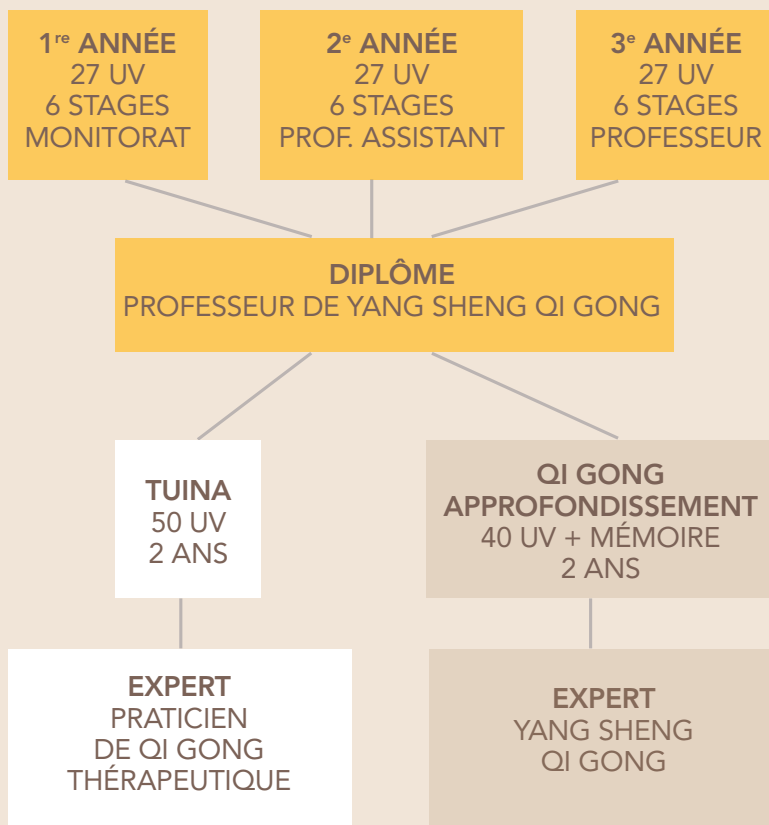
1$^{re}$ ANNÉE
27 UV
6 STAGES
MONITORAT

2$^{e}$ ANNÉE
27 UV
6 STAGES
PROF. ASSISTANT

3$^{e}$ ANNÉE
27 UV
6 STAGES
PROFESSEUR

DIPLÔME
PROFESSEUR DE YANG SHENG QI GONG

TUINA
50 UV
2 ANS

QI GONG
APPROFONDISSEMENT
40 UV + MÉMOIRE
2 ANS

EXPERT
PRATICIEN
DE QI GONG
THÉRAPEUTIQUE

EXPERT
YANG SHENG
QI GONG